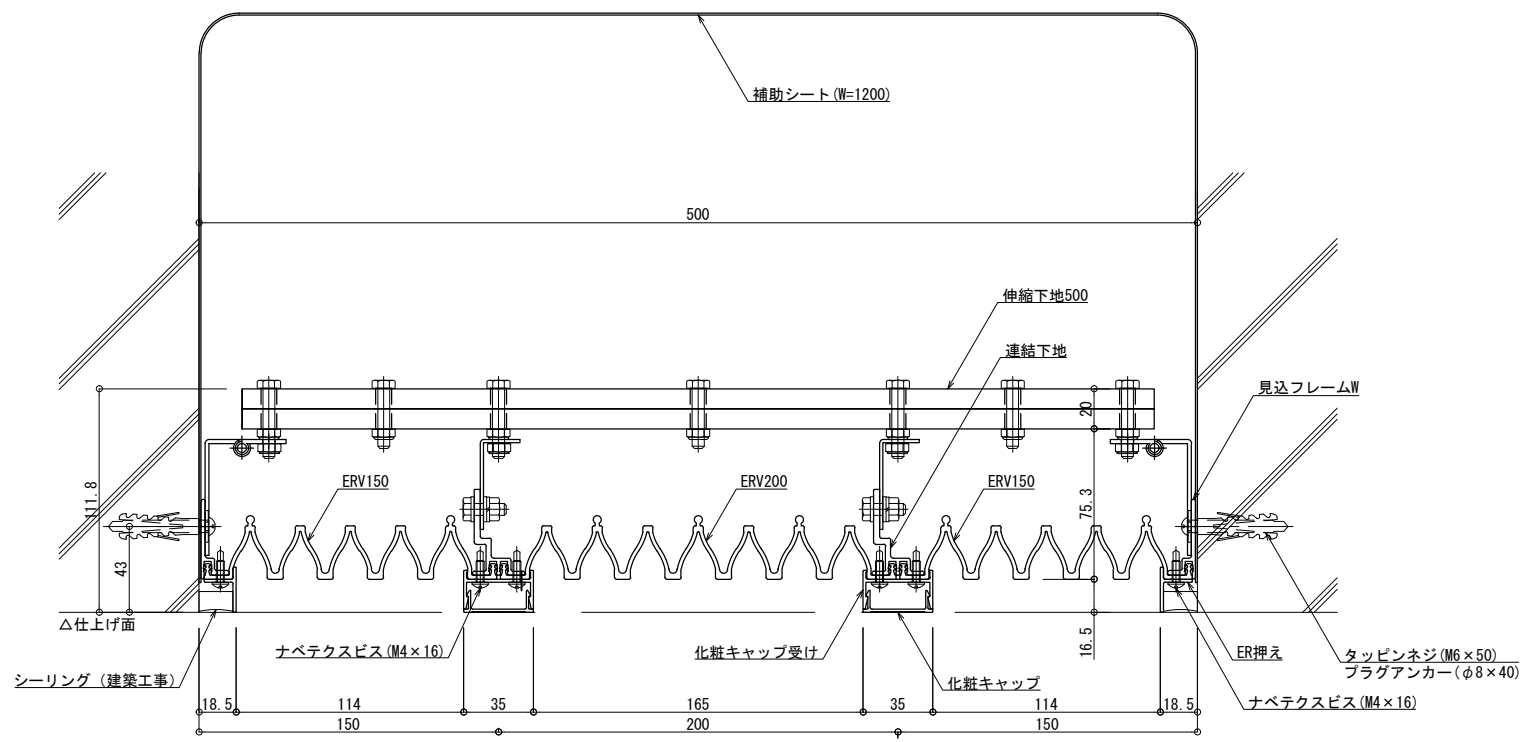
補助シート(W=1200)

500

伸縮下地500

連結下地

見込フレームW

111.8

20

75.3

43

ERV150

ERV200

ERV150

△仕上げ面

16.5

ナベテクスビス(M4×16)

化粧キャップ受け

ER押え

タッピンネジ(M6×50)
プラグアンカー(φ8×40)

シーリング（建築工事）

化粧キャップ

ナベテクスビス(M4×16)

18.5 114 35 165 35 114 18.5

150 200 150